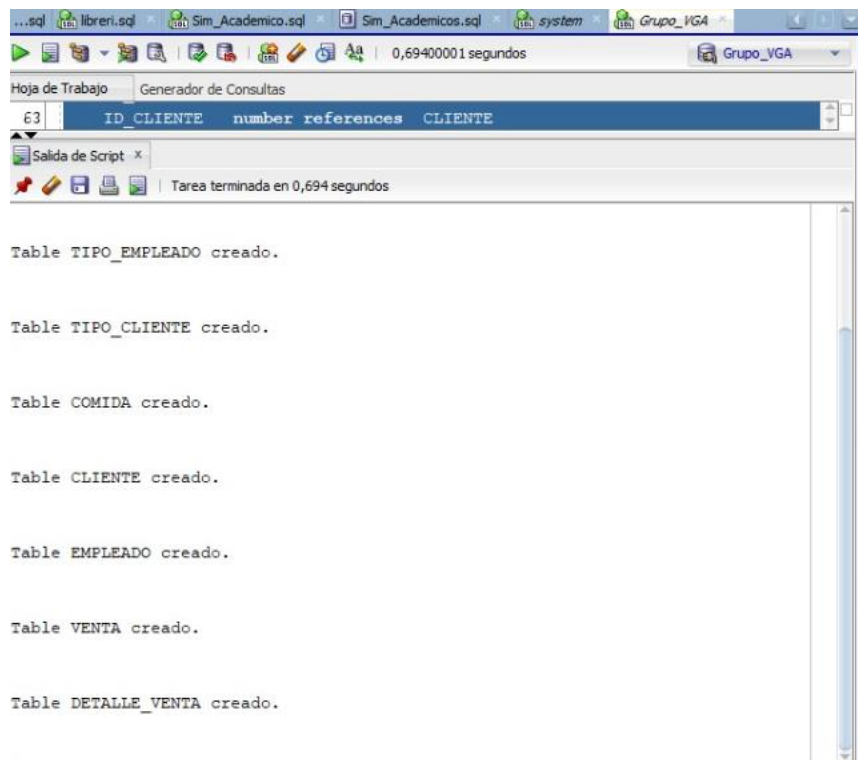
...sql libreri.sql Sim_Academico.sql Sim_Academicos.sql system Grupo_VGA

0,69400001 segundos Grupo_VGA

Hoja de Trabajo Generador de Consultas

63 ID_CLIENTE number references CLIENTE

Salida de Script ×

Tarea terminada en 0,694 segundos

Table TIPO_EMPLEADO creado.

Table TIPO_CLIENTE creado.

Table COMIDA creado.

Table CLIENTE creado.

Table EMPLEADO creado.

Table VENTA creado.

Table DETALLE_VENTA creado.